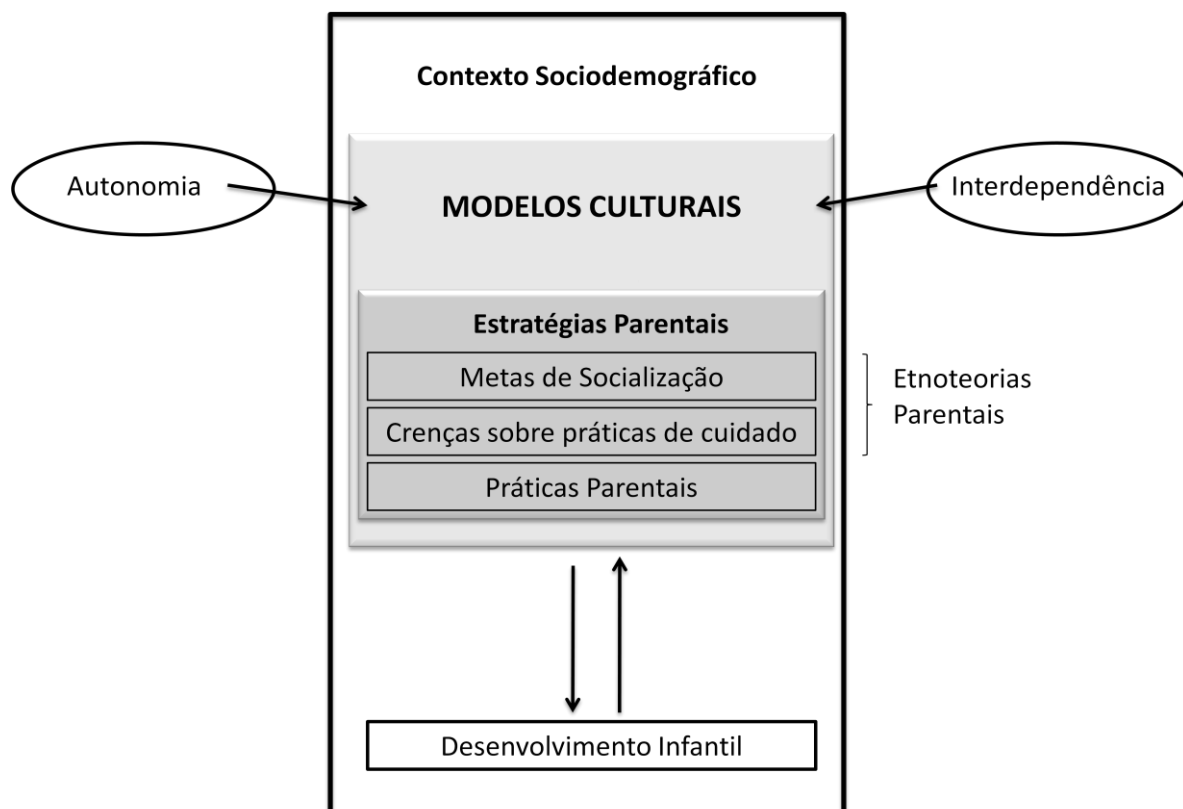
Contexto Sociodemográfico

Autonomia

MODELOS CULTURAIS

Interdependência

Estratégias Parentais

Metas de Socialização

Crenças sobre práticas de cuidado

Práticas Parentais

Etnoteorias Parentais

Desenvolvimento Infantil